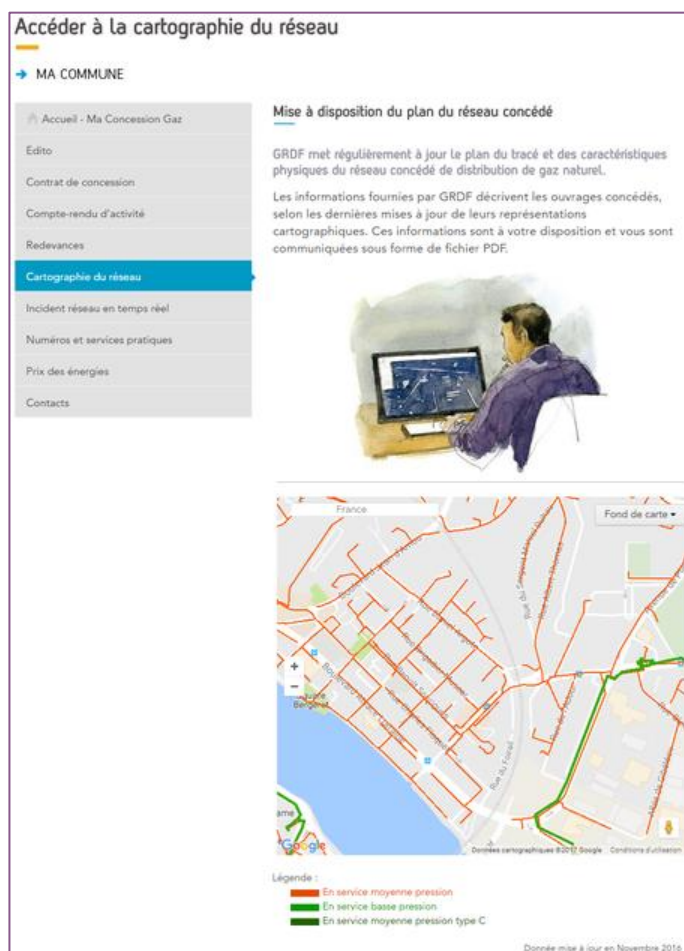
Accéder à la cartographie du réseau

→ MA COMMUNE

Accueil - Ma Concession Gaz
Edito
Contrat de concession
Compte-rendu d'activité
Redevances
Cartographie du réseau
Incident réseau en temps réel
Numéros et services pratiques
Prix des énergies
Contacts

Mise à disposition du plan du réseau concédé

GRDF met régulièrement à jour le plan du tracé et des caractéristiques physiques du réseau concédé de distribution de gaz naturel.

Les informations fournies par GRDF décrivent les ouvrages concédés, selon les dernières mises à jour de leurs représentations cartographiques. Ces informations sont à votre disposition et vous sont communiquées sous forme de fichier PDF.

France

Fond de carte ▾

+
−

Rue du Sergent Michel Berthet

Rue de la Forêt

Google

Données cartographiques ©2017 Google Conditions d'utilisation

Légende :
En service moyenne pression
En service basse pression
En service moyenne pression type C

Donnée mise à jour en Novembre 2016